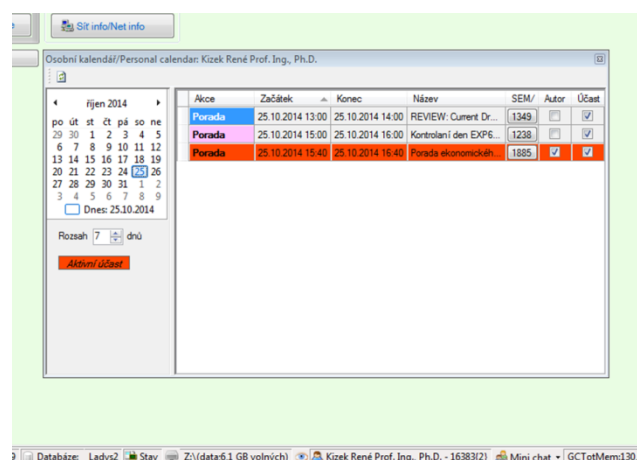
e

Síť info/Net info

Osobní kalendář/Personal calendar: Kizek René Prof. Ing., Ph.D.

◄ říjen 2014 ►

| po | út | st | čt | pá | so | ne |
|---|---|---|---|---|---|---|
| 29 | 30 | 1 | 2 | 3 | 4 | 5 |
| 6 | 7 | 8 | 9 | 10 | 11 | 12 |
| 13 | 14 | 15 | 16 | 17 | 18 | 19 |
| 20 | 21 | 22 | 23 | 24 | 25 | 26 |
| 27 | 28 | 29 | 30 | 31 | 1 | 2 |
| 3 | 4 | 5 | 6 | 7 | 8 | 9 |

Dnes: 25.10.2014

Rozsah 7 dnů

Aktivní účast

| Akce | Začátek | Konec | Název | SEM/ | Autor | Účast |
|---|---|---|---|---|---|---|
| Porada | 25.10.2014 13:00 | 25.10.2014 14:00 | REVIEW: Current Dr... | 1349 | | ☑ |
| Porada | 25.10.2014 15:00 | 25.10.2014 16:00 | Kontrolaní den EXP6... | 1238 | | ☑ |
| Porada | 25.10.2014 15:40 | 25.10.2014 16:40 | Porada ekonomických... | 1885 | ☑ | ☑ |

9 Databáze: Ladys2 Stav Z:\(data:6.1 GB volných) Kizek René Prof. Ing., Ph.D. - 16383(2) Mini chat GCTotMem130